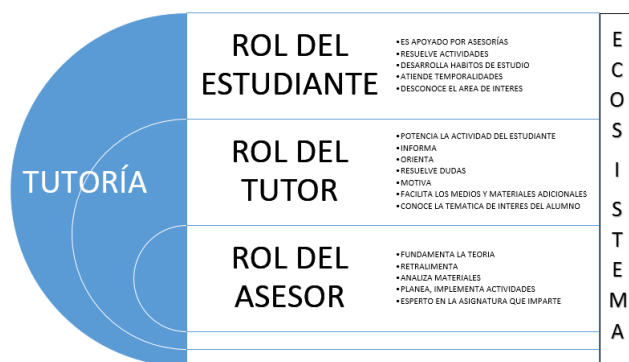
TUTORÍA

ROL DEL ESTUDIANTE

- ES APOYADO POR ASESORÍAS
- RESUELVE ACTIVIDADES
- DESARROLLA HABITOS DE ESTUDIO
- ATIENDE TEMPORALIDADES
- DESCONOCE EL AREA DE INTERES

ROL DEL TUTOR

- POTENCIA LA ACTIVIDAD DEL ESTUDIANTE
- INFORMA
- ORIENTA
- RESUELVE DUDAS
- MOTIVA
- FACILITA LOS MEDIOS Y MATERIALES ADICIONALES
- CONOCE LA TEMATICA DE INTERES DEL ALUMNO

ROL DEL ASESOR

- FUNDAMENTA LA TEORIA
- RETRALIMENTA
- ANALIZA MATERIALES
- PLANEA, IMPLEMENTA ACTIVIDADES
- ESPERTO EN LA ASIGNATURA QUE IMPARTE

E C O S I S T E M A